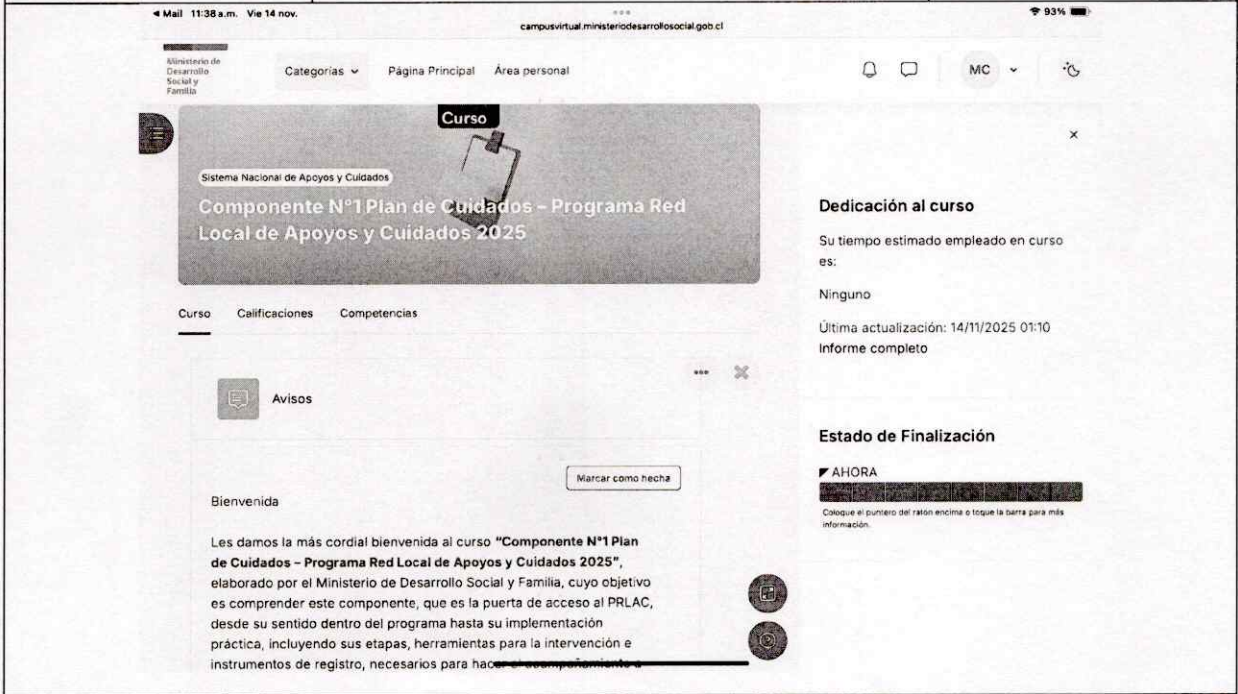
◂ Mail 11:38 a.m. Vie 14 nov.
campusvirtual.ministeriodesarrollosocial.gob.cl
93%

Ministerio de Desarrollo Social y Familia
Categorías
Página Principal
Área personal
MC

Curso
Sistema Nacional de Apoyos y Cuidados
Componente N°1 Plan de Cuidados - Programa Red Local de Apoyos y Cuidados 2025

Curso
Calificaciones
Competencias

Avisos

Marcar como hecha

Bienvenida

Les damos la más cordial bienvenida al curso **"Componente N°1 Plan de Cuidados - Programa Red Local de Apoyos y Cuidados 2025"**, elaborado por el Ministerio de Desarrollo Social y Familia, cuyo objetivo es comprender este componente, que es la puerta de acceso al PRLAC, desde su sentido dentro del programa hasta su implementación práctica, incluyendo sus etapas, herramientas para la intervención e instrumentos de registro, necesarios para hacer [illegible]

×

Dedicación al curso
Su tiempo estimado empleado en curso es:
Ninguno
Última actualización: 14/11/2025 01:10
Informe completo

Estado de Finalización
AHORA
Coloque el puntero del ratón encima o toque la barra para más información.